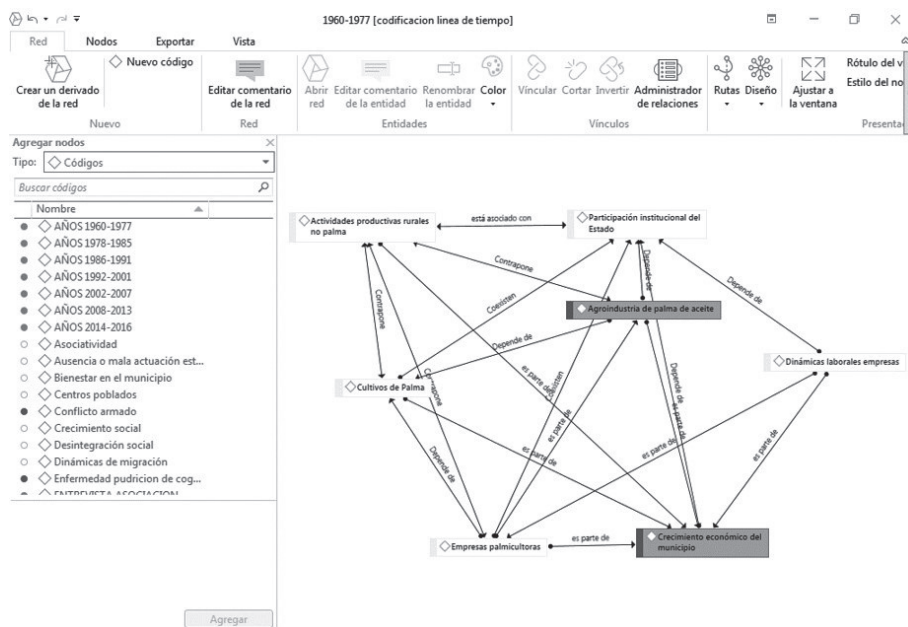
1960-1977 [codificacion linea de tiempo]

Red Nodos Exportar Vista

Crear un derivado de la red
Nuevo código
Nuevo
Editar comentario de la red
Red
Abrir red
Editar comentario de la entidad
Renombrar la entidad
Color
Entidades
Vincular Cortar Invertir
Administrador de relaciones
Vínculos
Rutas Diseño
Ajustar a la ventana
Rótulo del v
Estilo del no
Presenta

Agregar nodos
Tipo: Códigos
Buscar códigos
Nombre
AÑOS 1960-1977
AÑOS 1978-1985
AÑOS 1986-1991
AÑOS 1992-2001
AÑOS 2002-2007
AÑOS 2008-2013
AÑOS 2014-2016
Asociatividad
Ausencia o mala actuación est...
Bienestar en el municipio
Centros poblados
Conflicto armado
Crecimiento social
Desintegración social
Dinámicas de migración
Enfermedad pudricion de cog...
ENTREVISTA ASOCIACION
Agregar

Actividades productivas rurales no palma
está asociado con
Participación institucional del Estado
Contrapone
Depende de
Depende de
Agroindustria de palma de aceite
Coexisten
Contrapone
Depende de
Dinámicas laborales empresas
Cultivos de Palma
Contrapone
es parte de
Coexisten
es parte de
Depende de
es parte de
es parte de
Depende de
es parte de
es parte de
Depende de
Empresas palmicultoras
es parte de
Crecimiento económico del municipio